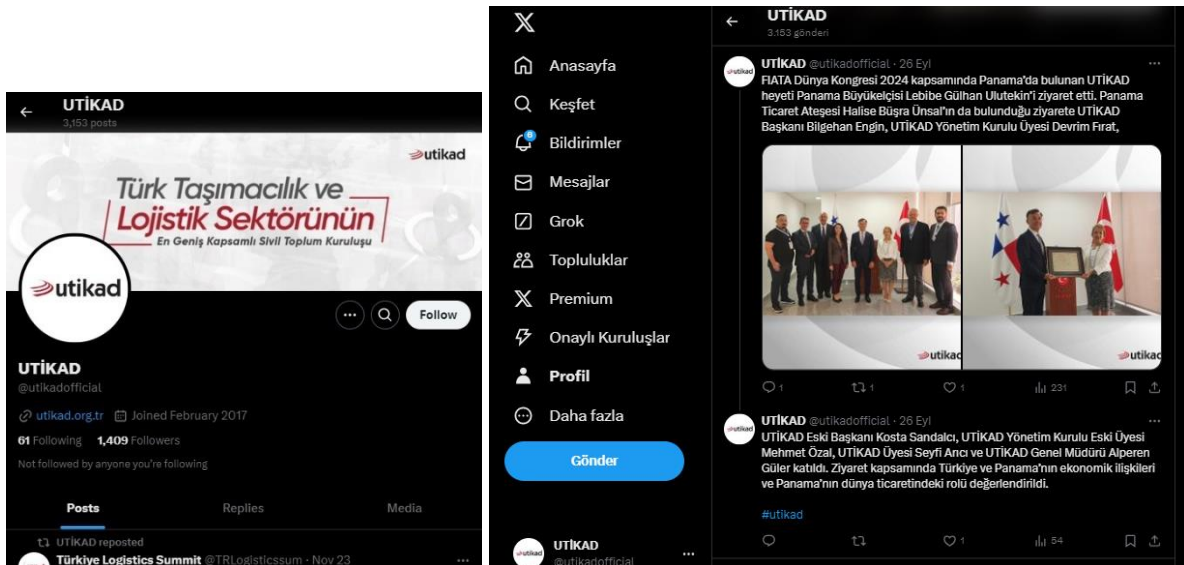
UTİKAD
3,153 posts

utikad

Türk Taşımacılık ve Lojistik Sektörünün
En Geniş Kapsamlı Sivil Toplum Kuruluşu

utikad

Follow

UTİKAD
@utikadofficial

utikad.org.tr Joined February 2017

61 Following 1,409 Followers

Not followed by anyone you're following

Posts Replies Media

UTİKAD reposted
Türkiye Logistics Summit @TRLogisticssum · Nov 23

X
Anasayfa
Keşfet
Bildirimler
Mesajlar
Grok
Topluluklar
Premium
Onaylı Kuruluşlar
Profil
Daha fazla
Gönder

UTİKAD
@utikadofficial

UTİKAD
3.153 gönderi

UTİKAD @utikadofficial · 26 Eyl
FIATA Dünya Kongresi 2024 kapsamında Panama'da bulunan UTİKAD heyeti Panama Büyükelçisi Lebibe Gülhan Ulutekin'i ziyaret etti. Panama Ticaret Ateşesi Halise Büşra Ünsal'ın da bulunduğu ziyarete UTİKAD Başkanı Bilgehan Engin, UTİKAD Yönetim Kurulu Üyesi Devrim Fırat,

utikad utikad

1 1 1 231

UTİKAD @utikadofficial · 26 Eyl
UTİKAD Eski Başkanı Kosta Sandalcı, UTİKAD Yönetim Kurulu Eski Üyesi Mehmet Özal, UTİKAD Üyesi Seyfi Arıcı ve UTİKAD Genel Müdürü Alperen Güler katıldı. Ziyaret kapsamında Türkiye ve Panama'nın ekonomik ilişkileri ve Panama'nın dünya ticaretindeki rolü değerlendirildi.

#utikad

1 54